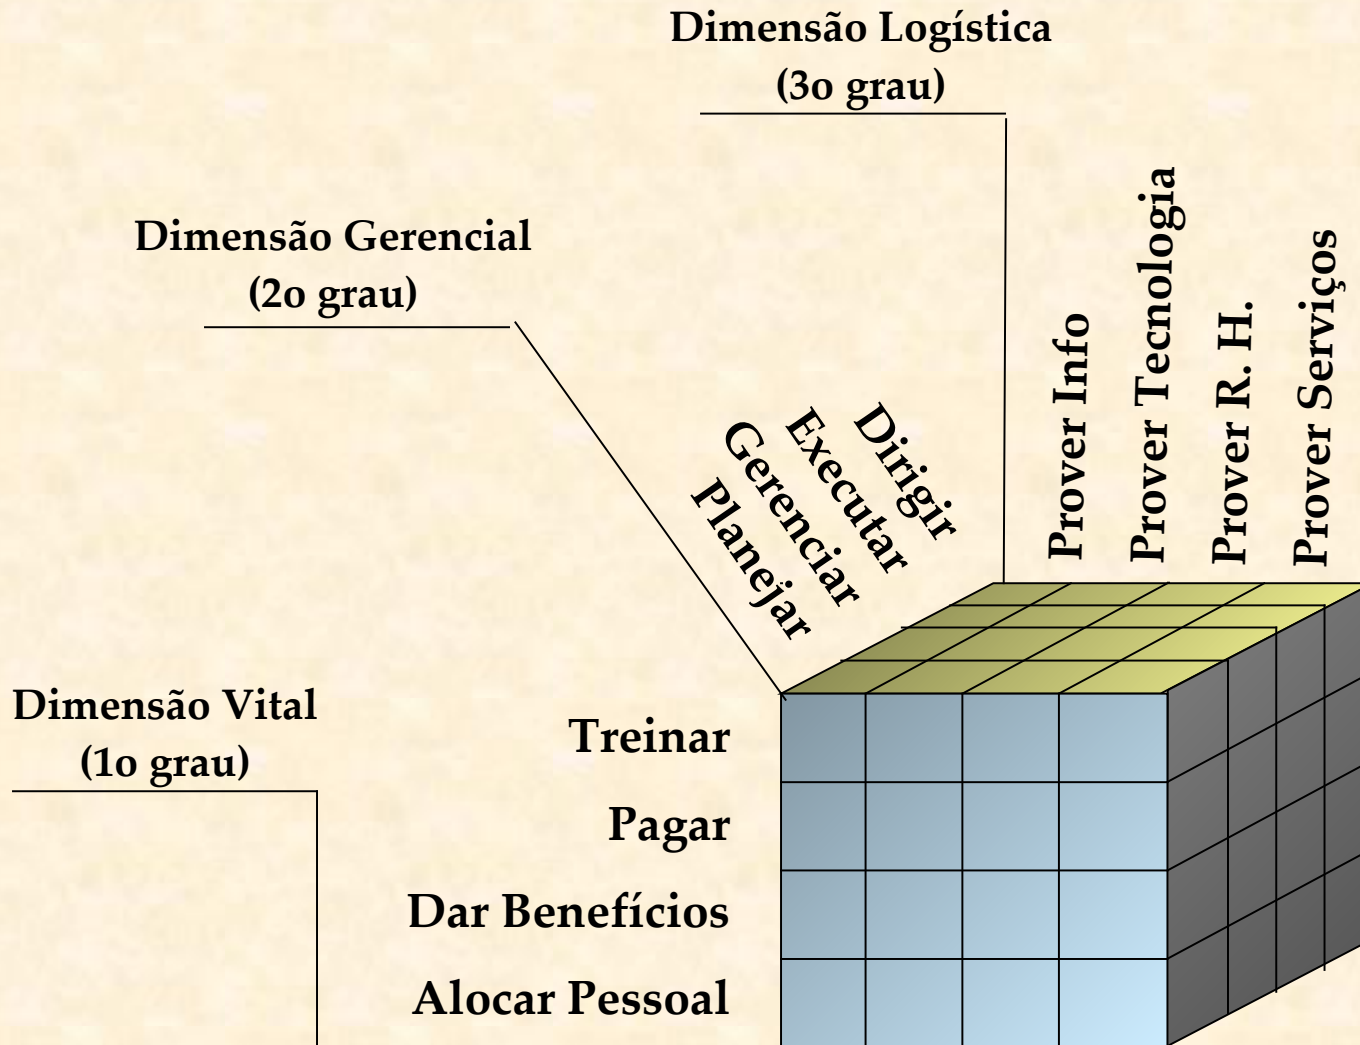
Dimensão Logística
(3o grau)

Dimensão Gerencial
(2o grau)

Dirigir
Executar
Gerenciar
Planejar

Prover Info
Prover Tecnologia
Prover R. H.
Prover Serviços

Dimensão Vital
(1o grau)

Treinar
Pagar
Dar Benefícios
Alocar Pessoal